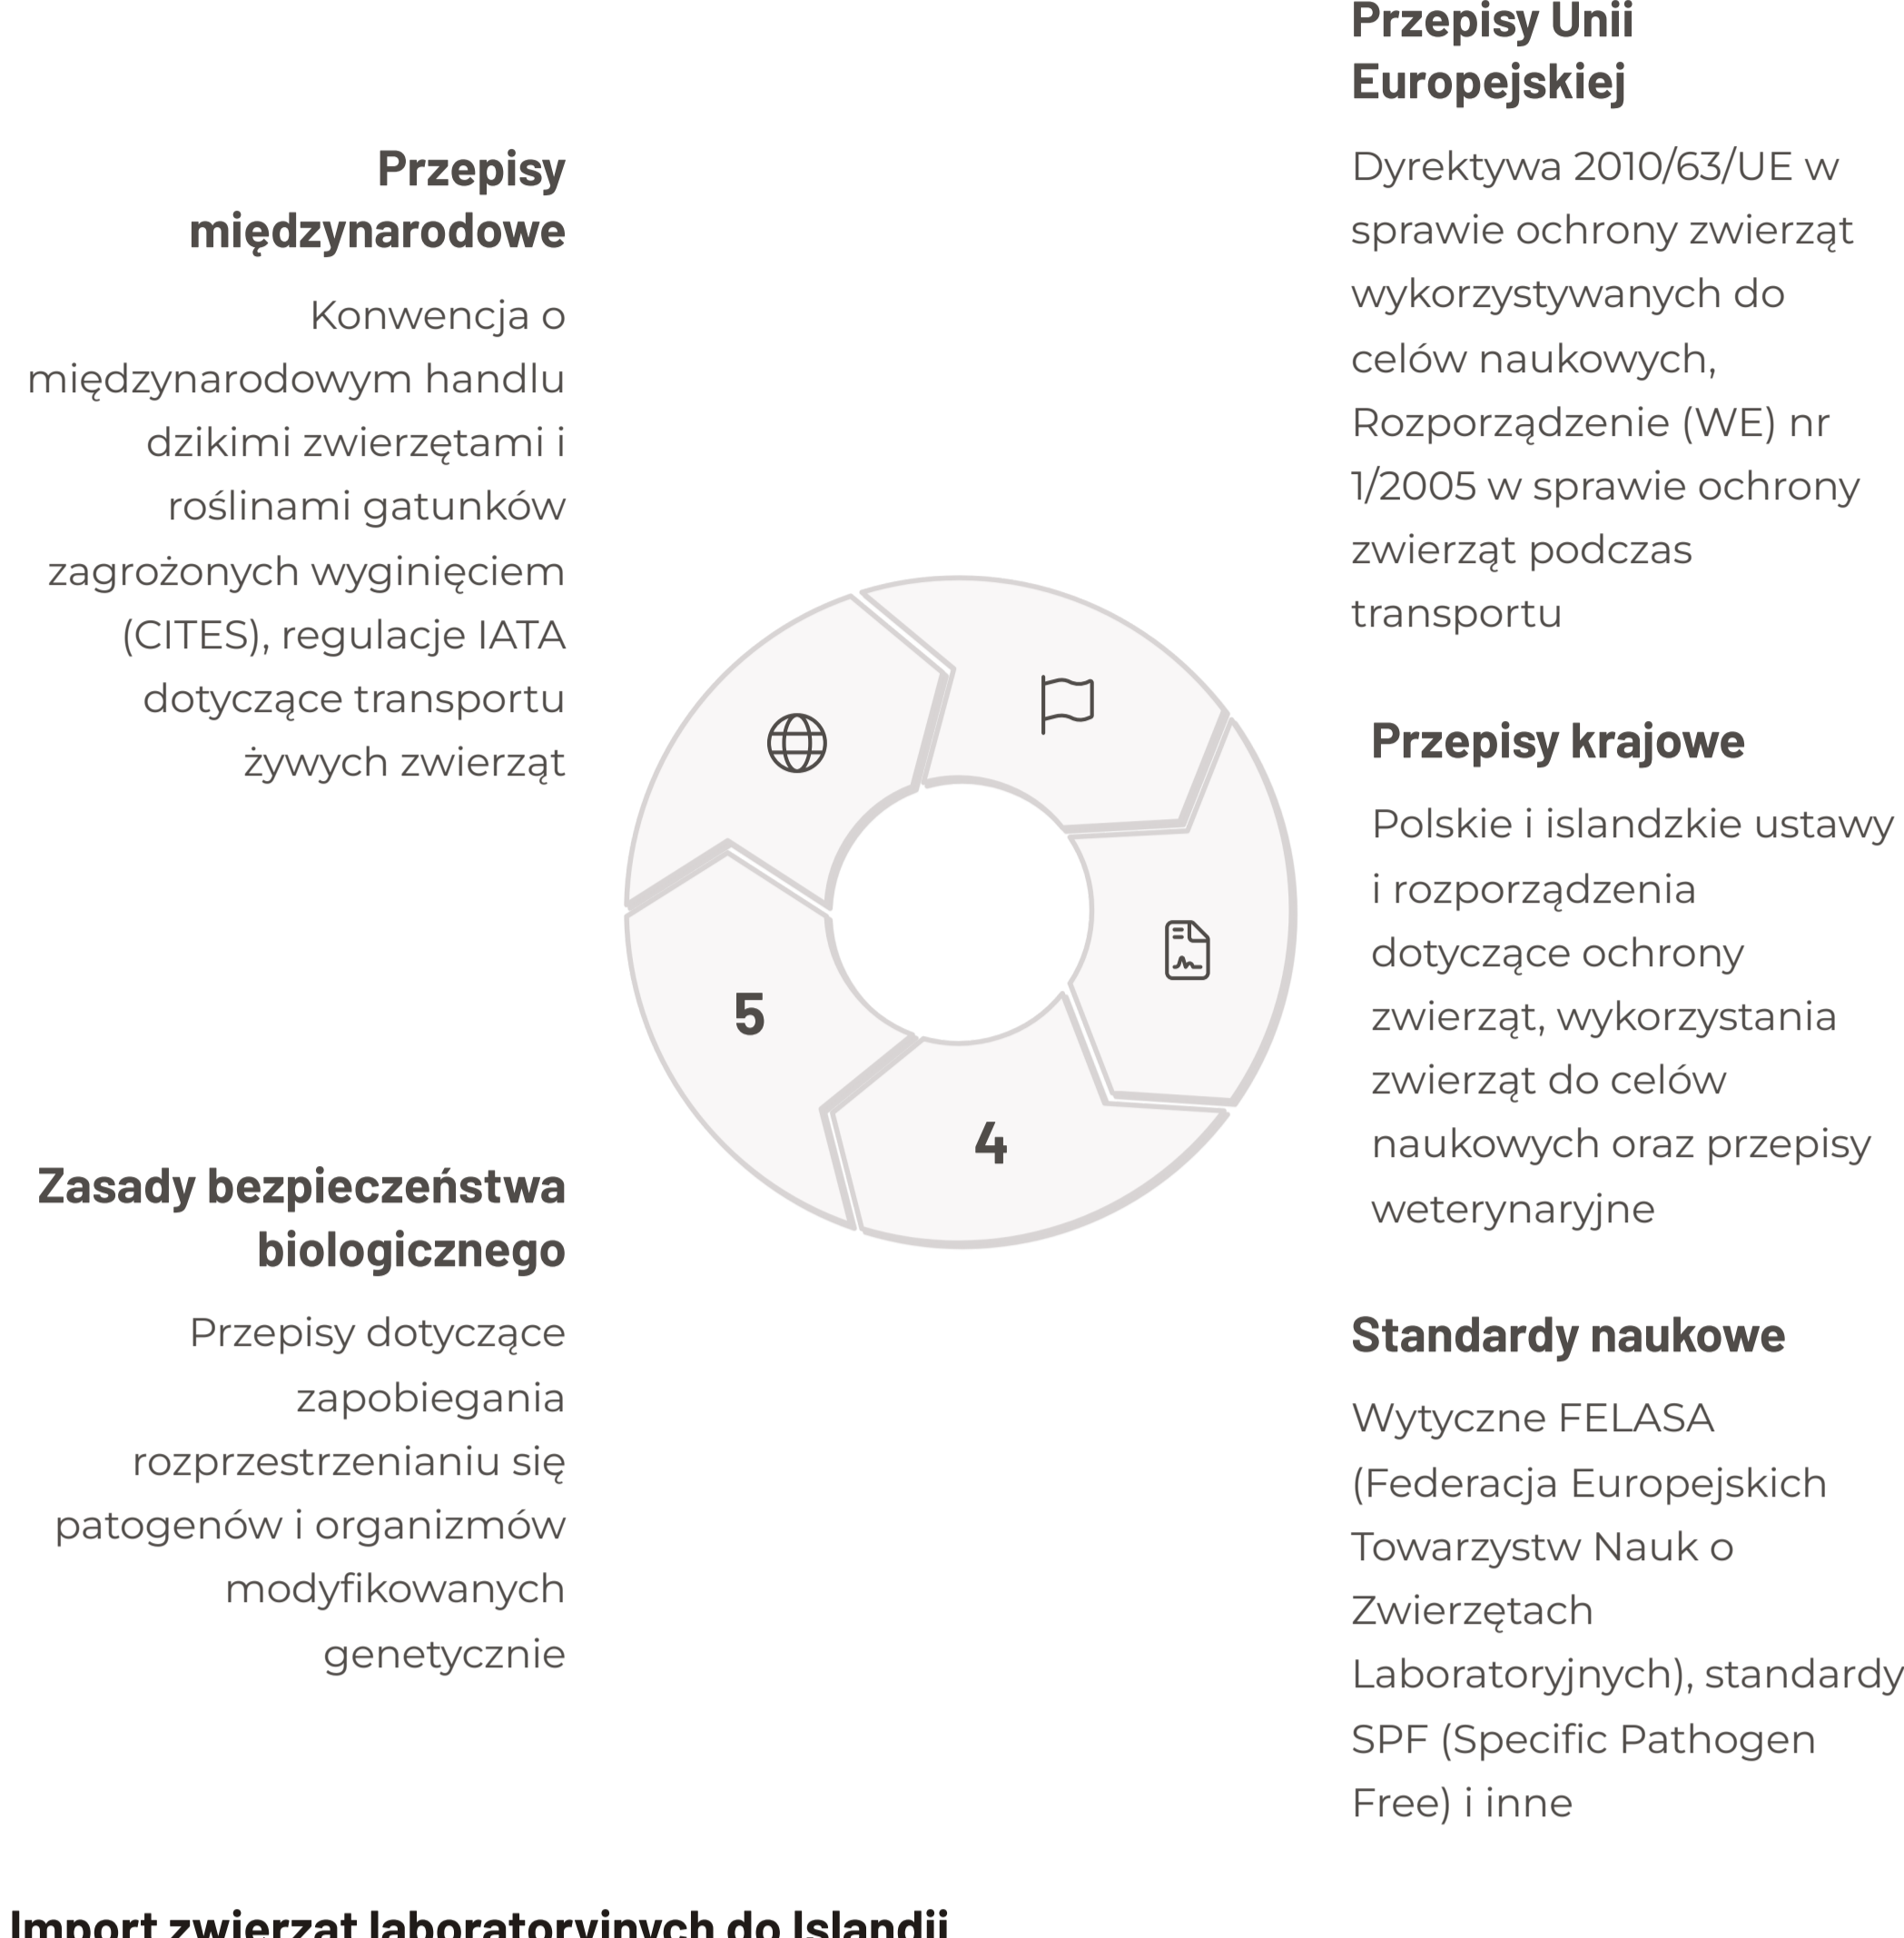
Przepisy Unii Europejskiej

Dyrektywa 2010/63/UE w sprawie ochrony zwierząt wykorzystywanych do celów naukowych, Rozporządzenie (WE) nr 1/2005 w sprawie ochrony zwierząt podczas transportu

Przepisy międzynarodowe

Konwencja o międzynarodowym handlu dzikimi zwierzętami i roślinami gatunków zagrożonych wyginięciem (CITES), regulacje IATA dotyczące transportu żywych zwierząt

Przepisy krajowe

Polskie i islandzkie ustawy i rozporządzenia dotyczące ochrony zwierząt, wykorzystania zwierząt do celów naukowych oraz przepisy weterynaryjne

5

4

Zasady bezpieczeństwa biologicznego

Przepisy dotyczące zapobiegania rozprzestrzenianiu się patogenów i organizmów modyfikowanych genetycznie

Standardy naukowe

Wytyczne FELASA (Federacja Europejskich Towarzystw Nauk o Zwierzętach Laboratoryjnych), standardy SPF (Specific Pathogen Free) i inne

Import zwierząt laboratoryjnych do Islandii